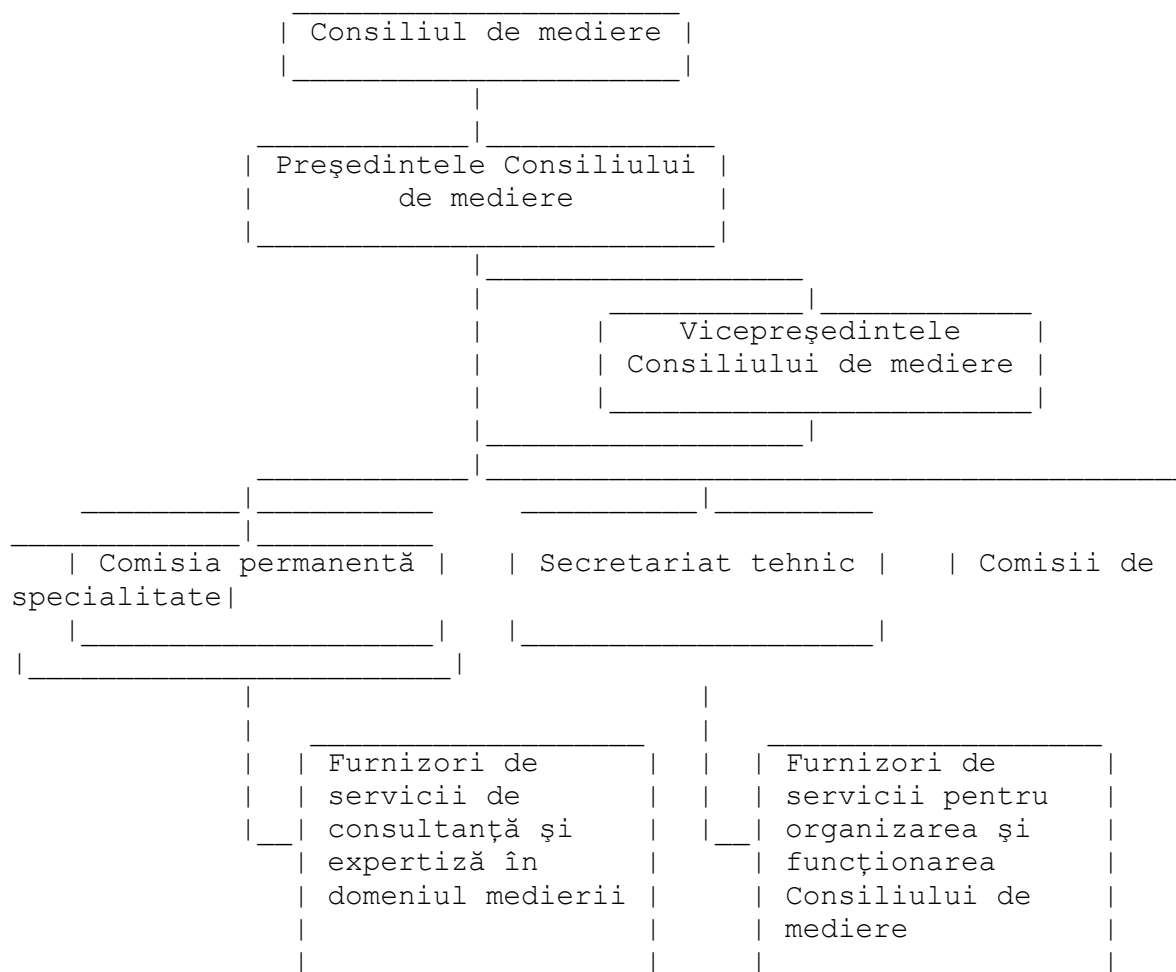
Consiliul de mediere

Preşedintele Consiliului de mediere

Vicepreşedintele Consiliului de mediere

Comisia permanentă

Secretariat tehnic

Comisii de specialitate

Furnizori de servicii de consultanţă şi expertiză în domeniul medierii

Furnizori de servicii pentru organizarea şi funcţionarea Consiliului de mediere